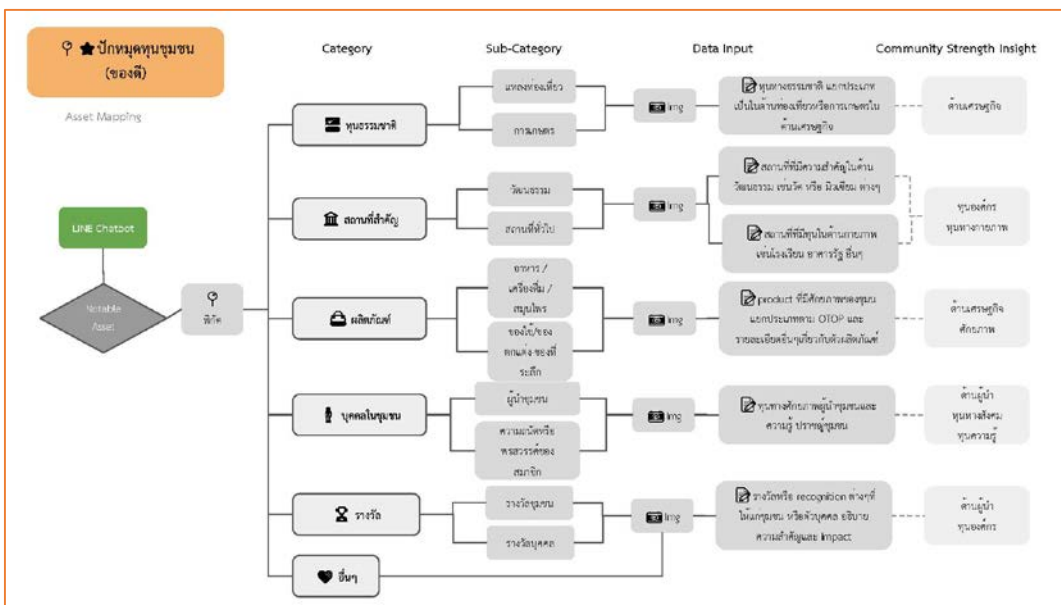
ปักหมุดทุนชุมชน (ของดี)

Asset Mapping

Category

Sub-Category

Data Input

Community Strength Insight

LINE Chatbot

Notable Asset

พิกัด

ทุนธรรมชาติ

แหล่งท่องเที่ยว

การเกษตร

img

ทุนทางธรรมชาติ แยกประเภทเป็นในด้านท่องเที่ยวหรือการเกษตรใน ด้านเศรษฐกิจ

ด้านเศรษฐกิจ

สถานที่สำคัญ

วัฒนธรรม

สถานที่ทั่วไป

img

สถานที่ที่มีความสำคัญในด้านวัฒนธรรม เช่นวัด หรือ มิวเซียม ต่างๆ

สถานที่ที่มีทุนในด้านกายภาพ เช่นโรงเรียน อาคารรัฐ อื่นๆ

ทุนองค์กร ทุนทางกายภาพ

ผลิตภัณฑ์

อาหาร / เครื่องดื่ม / สมุนไพร

ของใช้/ของตกแต่ง ของที่ระลึก

img

product ที่มีศักยภาพของชุมชน แยกประเภทตาม OTOP และรายละเอียดอื่นๆเกี่ยวกับผลิตภัณฑ์

ด้านเศรษฐกิจ ศักยภาพ

บุคคลในชุมชน

ผู้นำชุมชน

ความถนัดหรือพรสวรรค์ของสมาชิก

img

ทุนทางศักยภาพผู้นำชุมชนและความรู้ ปราชญ์ชุมชน

ด้านผู้นำ ทุนทางสังคม ทุนความรู้

รางวัล

รางวัลชุมชน

รางวัลบุคคล

img

รางวัลหรือ recognition ต่างๆที่ได้แก่ชุมชน หรือตัวบุคคล อธิบายความสำคัญและ impact

ด้านผู้นำ ทุนองค์กร

อื่นๆ